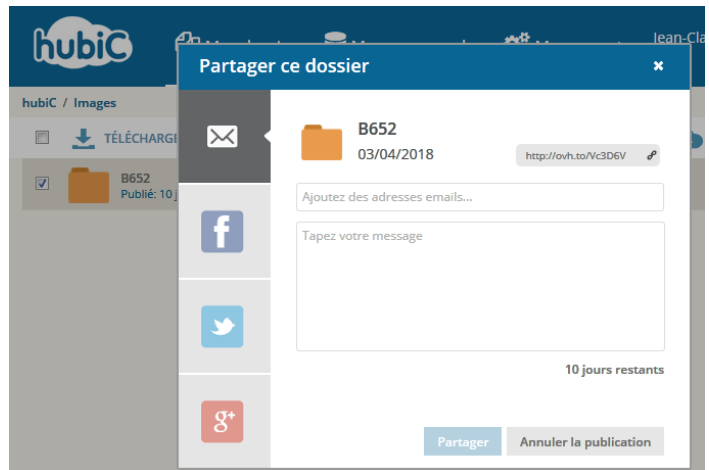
hubiC

Jean-Cla

hubiC / Images

TÉLÉCHARGE

B652
Publié: 10 j

Partager ce dossier

×

B652
03/04/2018

http://ovh.to/Vc3D6V

Ajoutez des adresses emails...

Tapez votre message

10 jours restants

Partager

Annuler la publication

g+